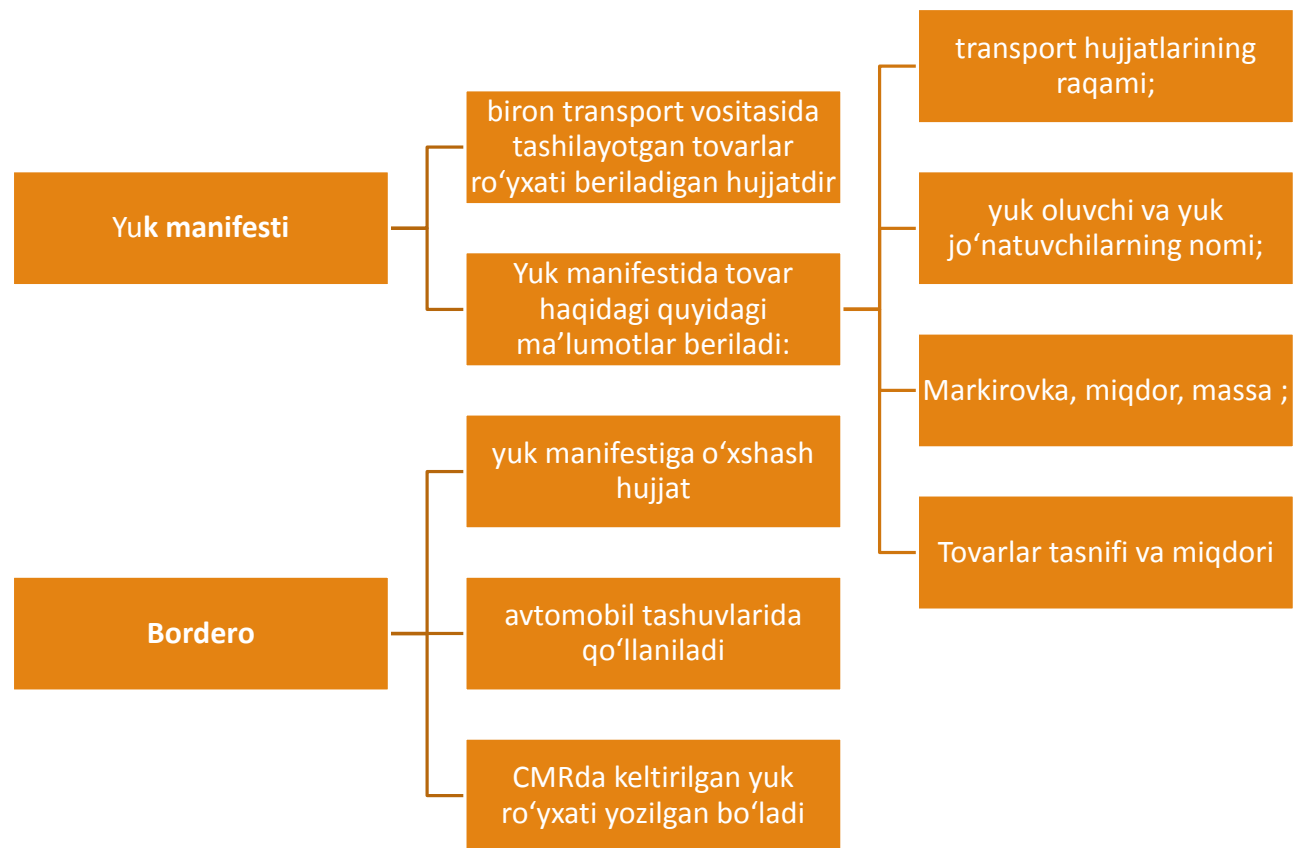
Yuk manifesti

biron transport vositasida tashilayotgan tovarlar roʻyxati beriladigan hujjatdir

Yuk manifestida tovar haqidagi quyidagi maʼlumotlar beriladi:

transport hujjatlarining raqami;

yuk oluvchi va yuk joʻnatuvchilarning nomi;

Markirovka, miqdor, massa ;

Tovarlar tasnifi va miqdori

Bordero

yuk manifestiga oʻxshash hujjat

avtomobil tashuvlarida qoʻllaniladi

CMRda keltirilgan yuk roʻyxati yozilgan boʻladi